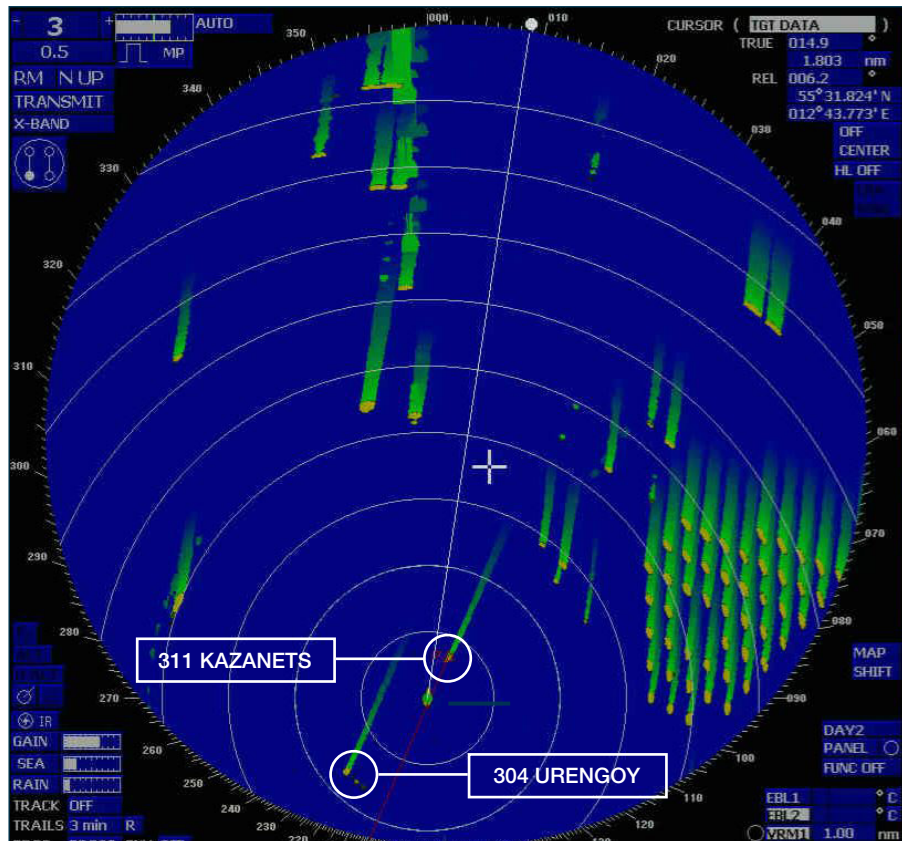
- 3 +
0.5
AUTO
MP
RM N UP
TRANSMIT
X-BAND

000 010 020 030 040 050 060 070 080 090 100 110 120 230 240 250 260 270 280 290 300 310 320 330 340 350

CURSOR ( TGT DATA )
TRUE 014.9 °
1.803 nm
REL 006.2 °
55° 31.824' N
012° 43.773' E
OFF CENTER
HL OFF

311 KAZANETS
304 URENGOY

IR
GAIN
SEA
RAIN
TRACK OFF
TRAILS 3 min R

MAP SHIFT
DAY2
PANEL
FUNC OFF
EBL1 ° C
EBL2 ° C
VRM1 1.00 nm